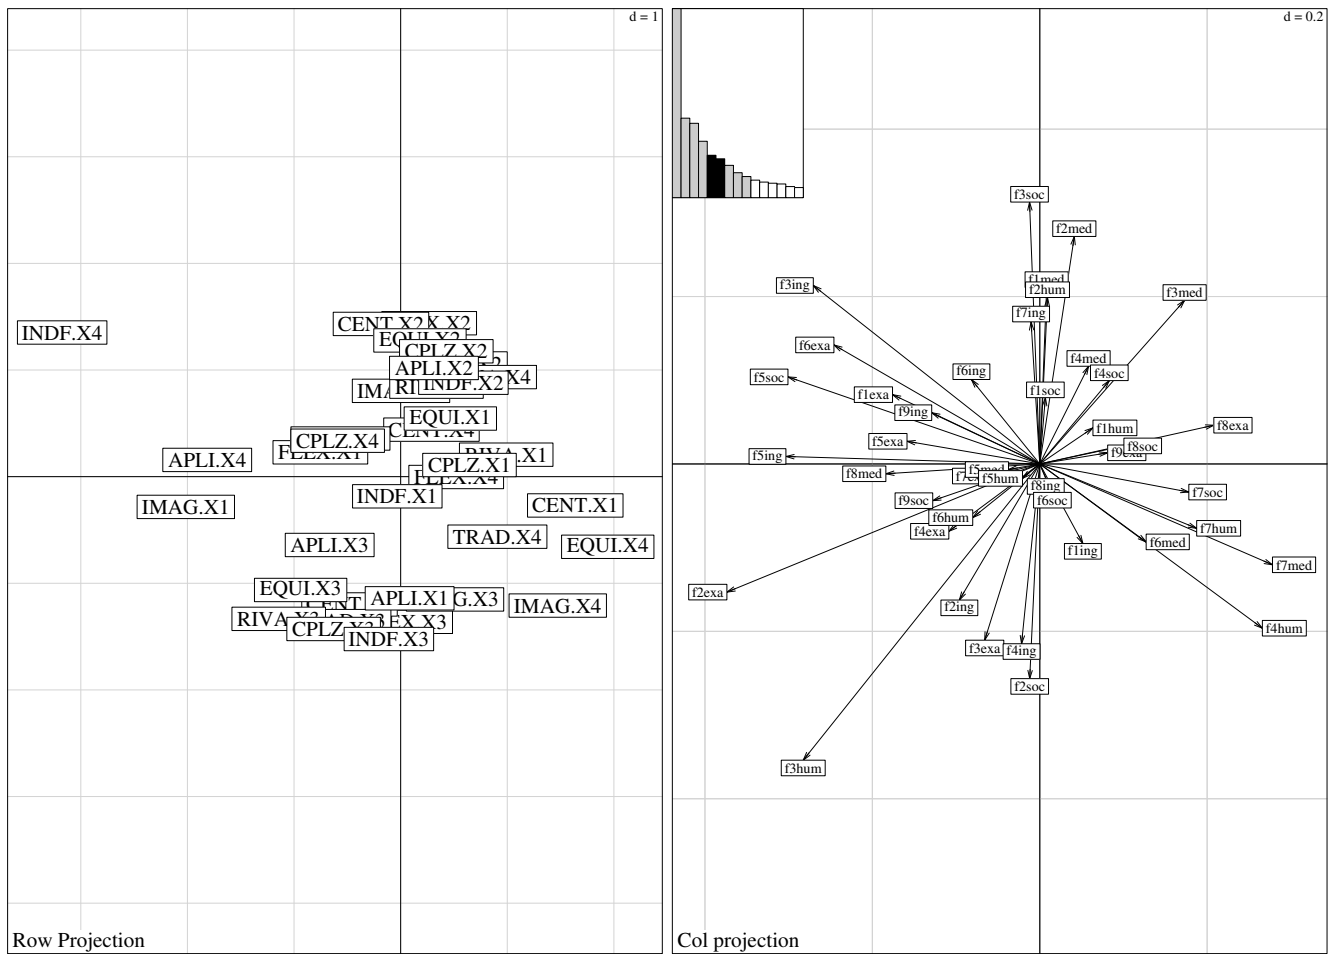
d = 1

INDF.X4
CENT.X2
X.X2
EQUI.X2
CPLZ.X2
APLI.X2
X4
IMA
RI
INDF.X2
EQUI.X1
CENT.X4
CPLZ.X4
FLEX.X1
APLI.X4
RIVA.X1
CPLZ.X1
FLEX.X4
INDF.X1
IMAG.X1
CENT.X1
TRAD.X4
APLI.X3
EQUI.X4
EQUI.X3
APLI.X1
G.X3
IMAG.X4
RIVA.X3
CPLZ.X3
EX.X3
INDF.X3

Row Projection

d = 0.2

f3soc
f2med
f1med
f2hum
f3ing
f3med
f7ing
f6exa
f4med
f6ing
f4soc
f5soc
f1soc
f1exa
f9ing
f1hum
f8exa
f8soc
f5exa
f9exa
f5ing
f5med
f8med
f7
f5hum
f8ing
f7soc
f9soc
f6soc
f6hum
f7hum
f4exa
f6med
f1ing
f7med
f2exa
f2ing
f4hum
f3exa
f4ing
f2soc
f3hum

Col projection